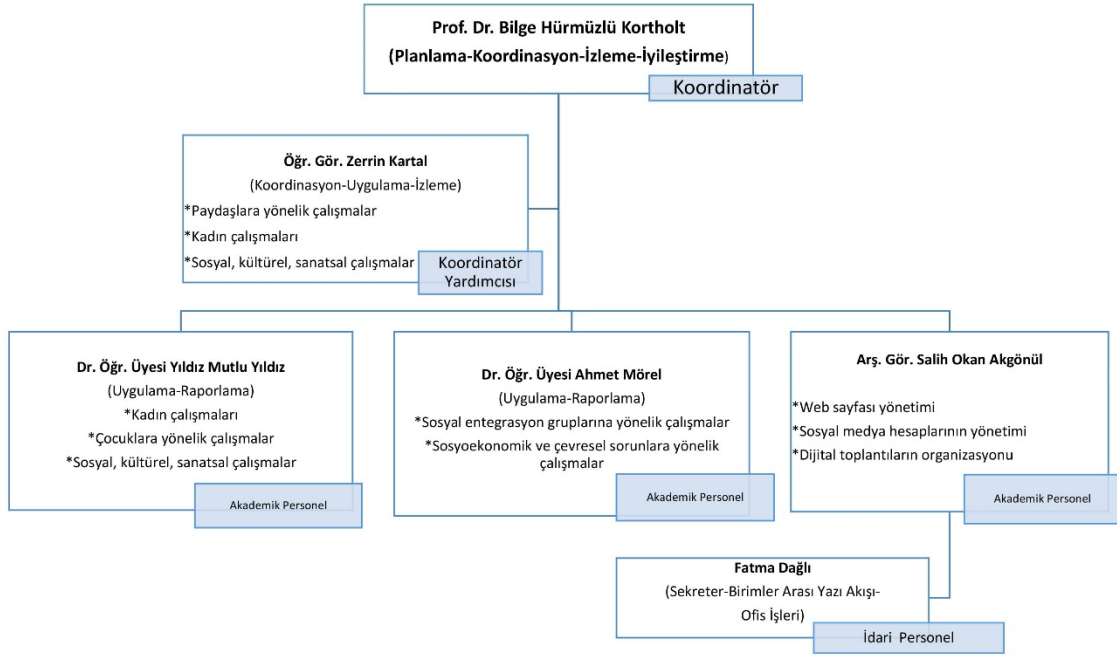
Prof. Dr. Bilge Hürmüzlü Kortholt
(Planlama-Koordinasyon-İzleme-İyileştirme)
Koordinatör

Öğr. Gör. Zerrin Kartal
(Koordinasyon-Uygulama-İzleme)
*Paydaşlara yönelik çalışmalar
*Kadın çalışmaları
*Sosyal, kültürel, sanatsal çalışmalar
Koordinatör Yardımcısı

Dr. Öğr. Üyesi Yıldız Mutlu Yıldız
(Uygulama-Raporlama)
*Kadın çalışmaları
*Çocuklara yönelik çalışmalar
*Sosyal, kültürel, sanatsal çalışmalar
Akademik Personel

Dr. Öğr. Üyesi Ahmet Mörel
(Uygulama-Raporlama)
*Sosyal entegrasyon gruplarına yönelik çalışmalar
*Sosyoekonomik ve çevresel sorunlara yönelik çalışmalar
Akademik Personel

Arş. Gör. Salih Okan Akgönül
*Web sayfası yönetimi
*Sosyal medya hesaplarının yönetimi
*Dijital toplantıların organizasyonu
Akademik Personel

Fatma Dağlı
(Sekreter-Birimler Arası Yazı Akışı-Ofis İşleri)
İdari Personel